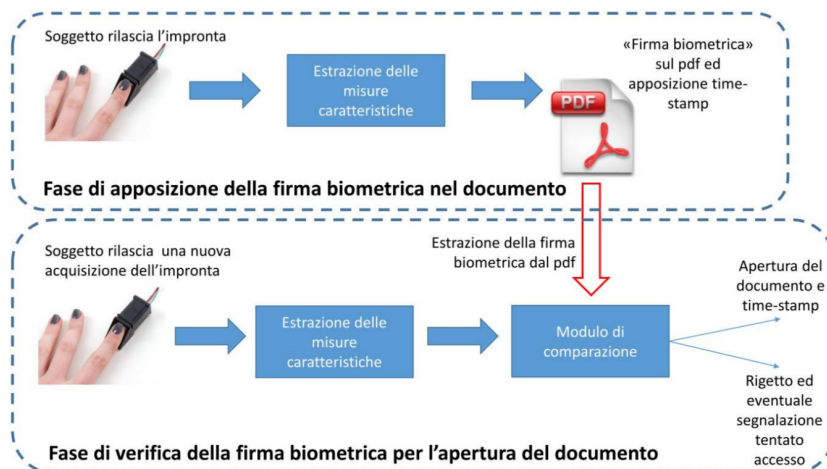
Soggetto rilascia l'impronta

Estrazione delle misure caratteristiche

«Firma biometrica» sul pdf ed apposizione time-stamp

PDF

Fase di apposizione della firma biometrica nel documento

Soggetto rilascia una nuova acquisizione dell'impronta

Estrazione della firma biometrica dal pdf

Estrazione delle misure caratteristiche

Modulo di comparazione

Apertura del documento e time-stamp

Rigetto ed eventuale segnalazione tentato accesso

Fase di verifica della firma biometrica per l'apertura del documento